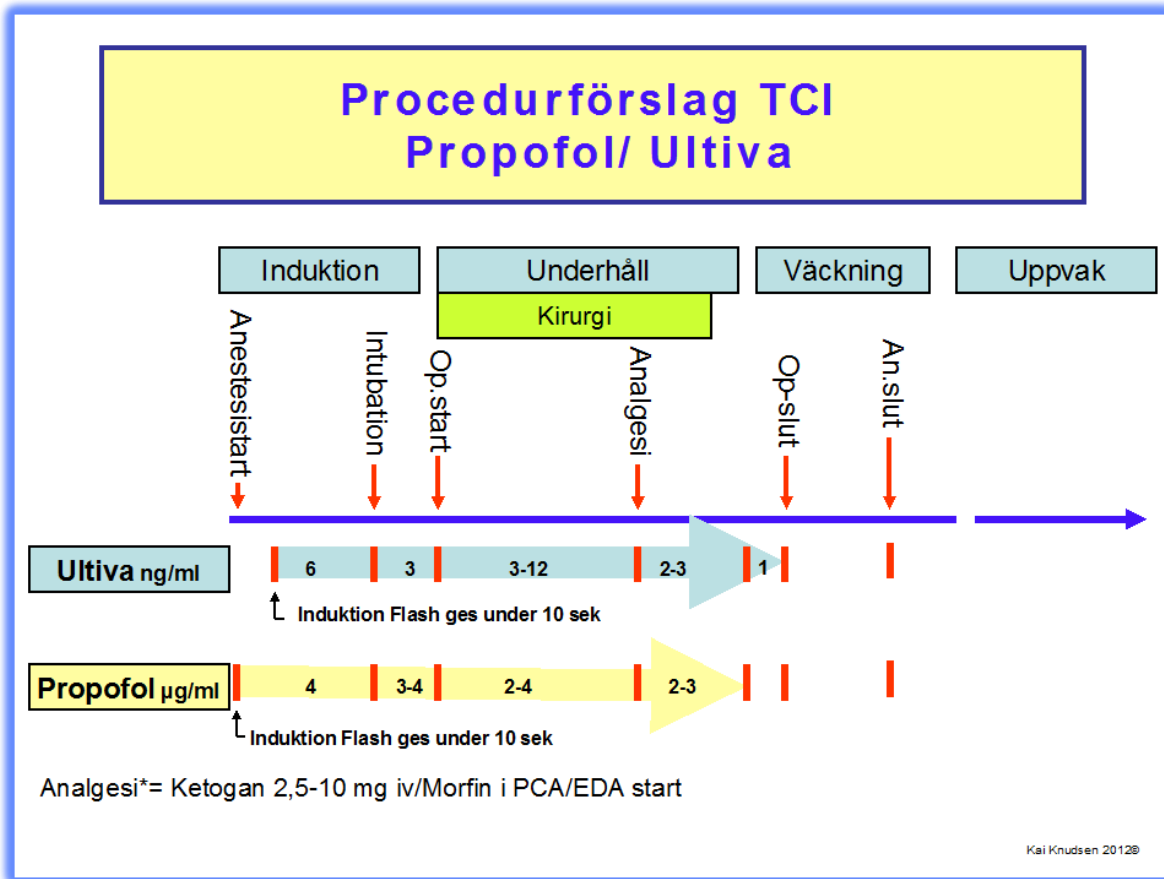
Procedurförslag TCI
Propofol/ Ultiva

Induktion

Underhåll

Väckning

Uppvak

Kirurgi

Anestesistart

Intubation

Op.start

Analgesi

Op-slut

An.slut

Ultiva ng/ml

6

3

3-12

2-3

1

Induktion Flash ges under 10 sek

Propofol µg/ml

4

3-4

2-4

2-3

Induktion Flash ges under 10 sek

Analgesi*= Ketogan 2,5-10 mg iv/Morfin i PCA/EDA start

Kai Knudsen 2012©